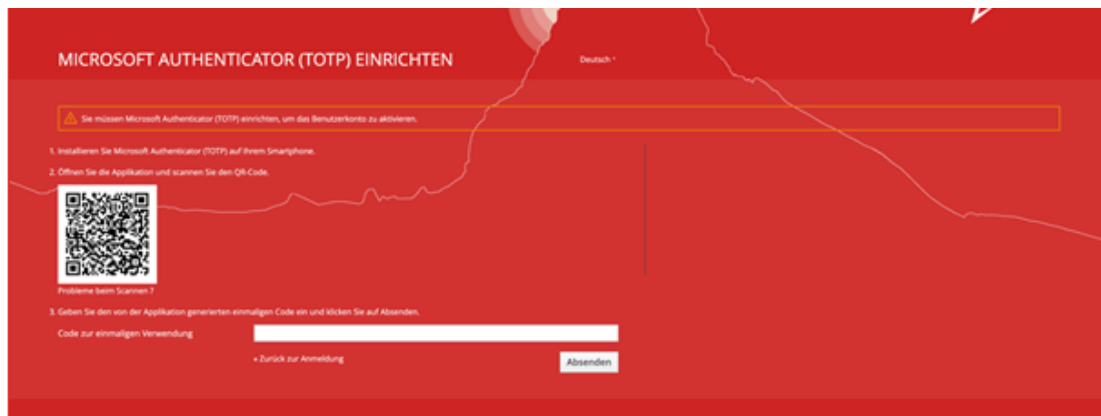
MICROSOFT AUTHENTICATOR (TOTP) EINRICHTEN

Deutsch

Sie müssen Microsoft Authenticator (TOTP) einrichten, um das Benutzerkonto zu aktivieren.

1. Installieren Sie Microsoft Authenticator (TOTP) auf Ihrem Smartphone.

2. Öffnen Sie die Applikation und scannen Sie den QR-Code.

Probleme beim Scannen ?

3. Geben Sie den von der Applikation generierten einmaligen Code ein und klicken Sie auf Absenden.

Code zur einmaligen Verwendung

« Zurück zur Anmeldung

Absenden